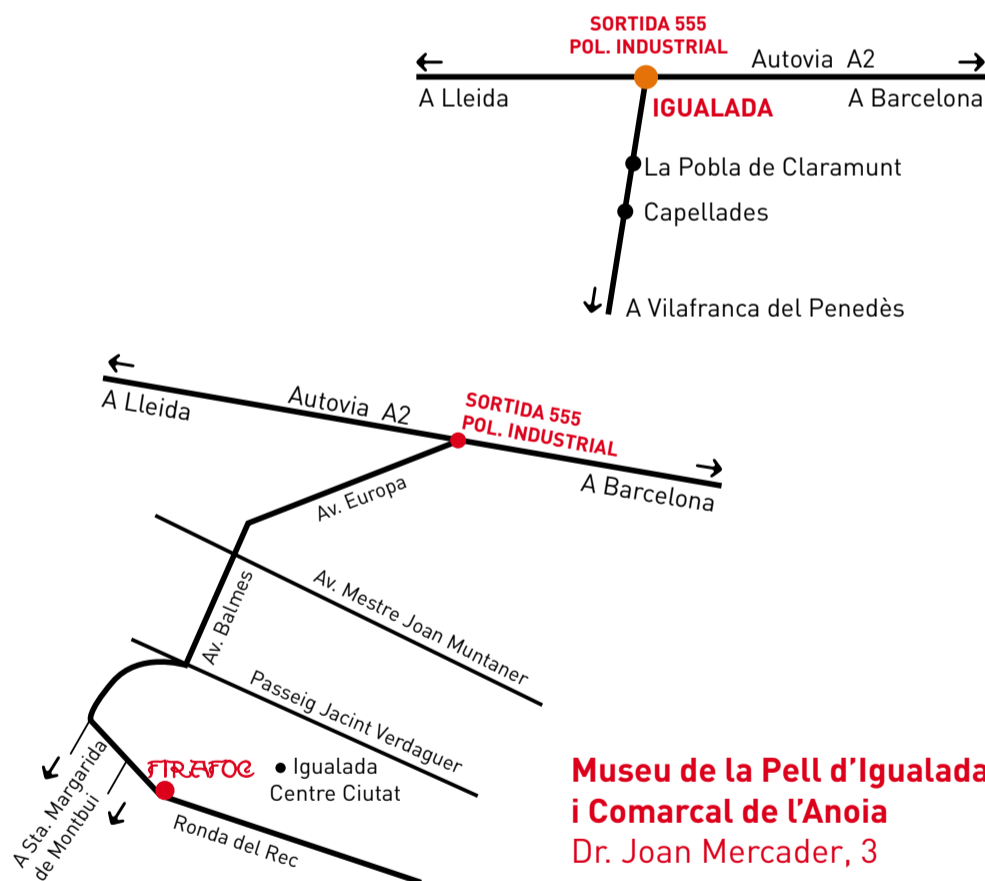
SORTIDA 555
POL. INDUSTRIAL

← Autovia A2 →

A Lleida

A Barcelona

IGUALADA

La Pobla de Claramunt

Capellades

↓ A Vilafranca del Penedès

←

A Lleida

Autovia A2

SORTIDA 555
POL. INDUSTRIAL

→

A Barcelona

Av. Europa

Av. Mestre Joan Muntaner

Av. Balmes

Passeig Jacint Verdaguer

A Sta. Margarida de Montbui

FIREFOC

Igualada Centre Ciutat

Ronda del Rec

Museu de la Pell d'Igualada i Comarcal de l'Anoia
Dr. Joan Mercader, 3